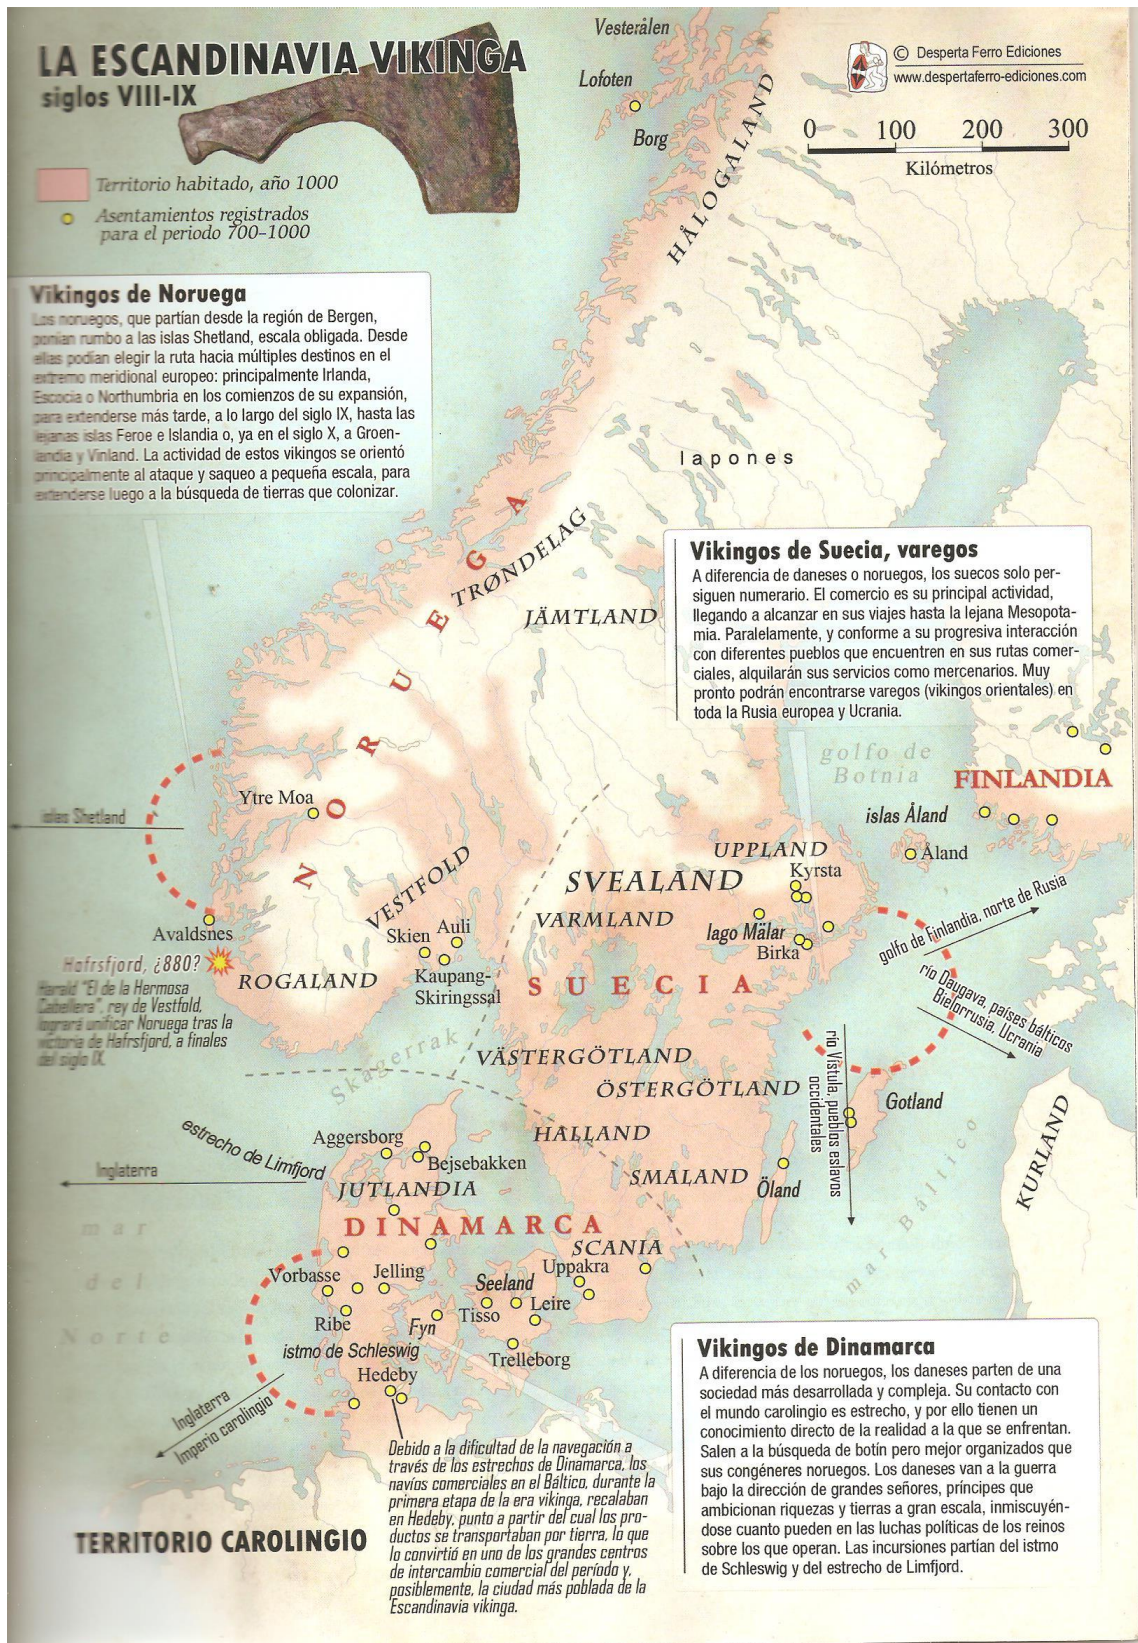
LA ESCANDINAVIA VIKINGA
siglos VIII-IX

Territorio habitado, año 1000
Asentamientos registrados para el periodo 700-1000

© Desperta Ferro Ediciones
www.despertaferro-ediciones.com

0 100 200 300
Kilómetros

Vesterålen
Lofoten
Borg
HÅLOGALAND

Vikingos de Noruega
Los noruegos, que partían desde la región de Bergen, ponían rumbo a las islas Shetland, escala obligada. Desde ellas podían elegir la ruta hacia múltiples destinos en el extremo meridional europeo: principalmente Irlanda, Escocia o Northumbria en los comienzos de su expansión, para extenderse más tarde, a lo largo del siglo IX, hasta las lejanas islas Feroe e Islandia o, ya en el siglo X, a Groenlandia y Vinland. La actividad de estos vikingos se orientó principalmente al ataque y saqueo a pequeña escala, para extenderse luego a la búsqueda de tierras que colonizar.

lapones

Vikingos de Suecia, varegos
A diferencia de daneses o noruegos, los suecos solo persiguen numerario. El comercio es su principal actividad, llegando a alcanzar en sus viajes hasta la lejana Mesopotamia. Paralelamente, y conforme a su progresiva interacción con diferentes pueblos que encuentren en sus rutas comerciales, alquilarán sus servicios como mercenarios. Muy pronto podrán encontrarse varegos (vikingos orientales) en toda la Rusia europea y Ucrania.

NORUEGA
TRØNDELAG
JÄMTLAND
golfo de Botnia
FINLANDIA
islas Åland
Åland
islas Shetland
Ytre Moa
UPPLAND
Kyrsta
SVEALAND
VESTFOLD
VARMLAND
lago Mälar
Birka
Avaldsnes
Skien
Auli
golfo de Finlandia, norte de Rusia
Hafrsfjord, ¿880?
Harald "El de la Hermosa Cabellera", rey de Vestfold, logrará unificar Noruega tras la victoria de Hafrsfjord, a finales del siglo IX.
ROGALAND
Kaupang-Skiringssal
SUECIA
río Daugava, países bálticos Bielorrusia, Ucrania
Skagerrak
VÄSTERGÖTLAND
ÖSTERGÖTLAND
río Vístula, pueblos eslavos occidentales
Gotland
KURLAND
estrecho de Limfjord
Aggersborg
Bejsebakken
HALLAND
Inglaterra
JUTLANDIA
SMALAND
Öland
mar del Norte
DINAMARCA
SCANIA
mar Báltico
Vorbasse
Jelling
Seeland
Uppakra
Leire
Ribe
Fyn
Tisso
istmo de Schleswig
Trelleborg
Hedeby
Inglaterra
Imperio carolingio

Vikingos de Dinamarca
A diferencia de los noruegos, los daneses parten de una sociedad más desarrollada y compleja. Su contacto con el mundo carolingio es estrecho, y por ello tienen un conocimiento directo de la realidad a la que se enfrentan. Salen a la búsqueda de botín pero mejor organizados que sus congéneres noruegos. Los daneses van a la guerra bajo la dirección de grandes señores, príncipes que ambicionan riquezas y tierras a gran escala, inmiscuyéndose cuanto pueden en las luchas políticas de los reinos sobre los que operan. Las incursiones partían del istmo de Schleswig y del estrecho de Limfjord.

Debido a la dificultad de la navegación a través de los estrechos de Dinamarca, los navíos comerciales en el Báltico, durante la primera etapa de la era vikinga, recalaban en Hedeby, punto a partir del cual los productos se transportaban por tierra, lo que lo convirtió en uno de los grandes centros de intercambio comercial del período y, posiblemente, la ciudad más poblada de la Escandinavia vikinga.

TERRITORIO CAROLINGIO